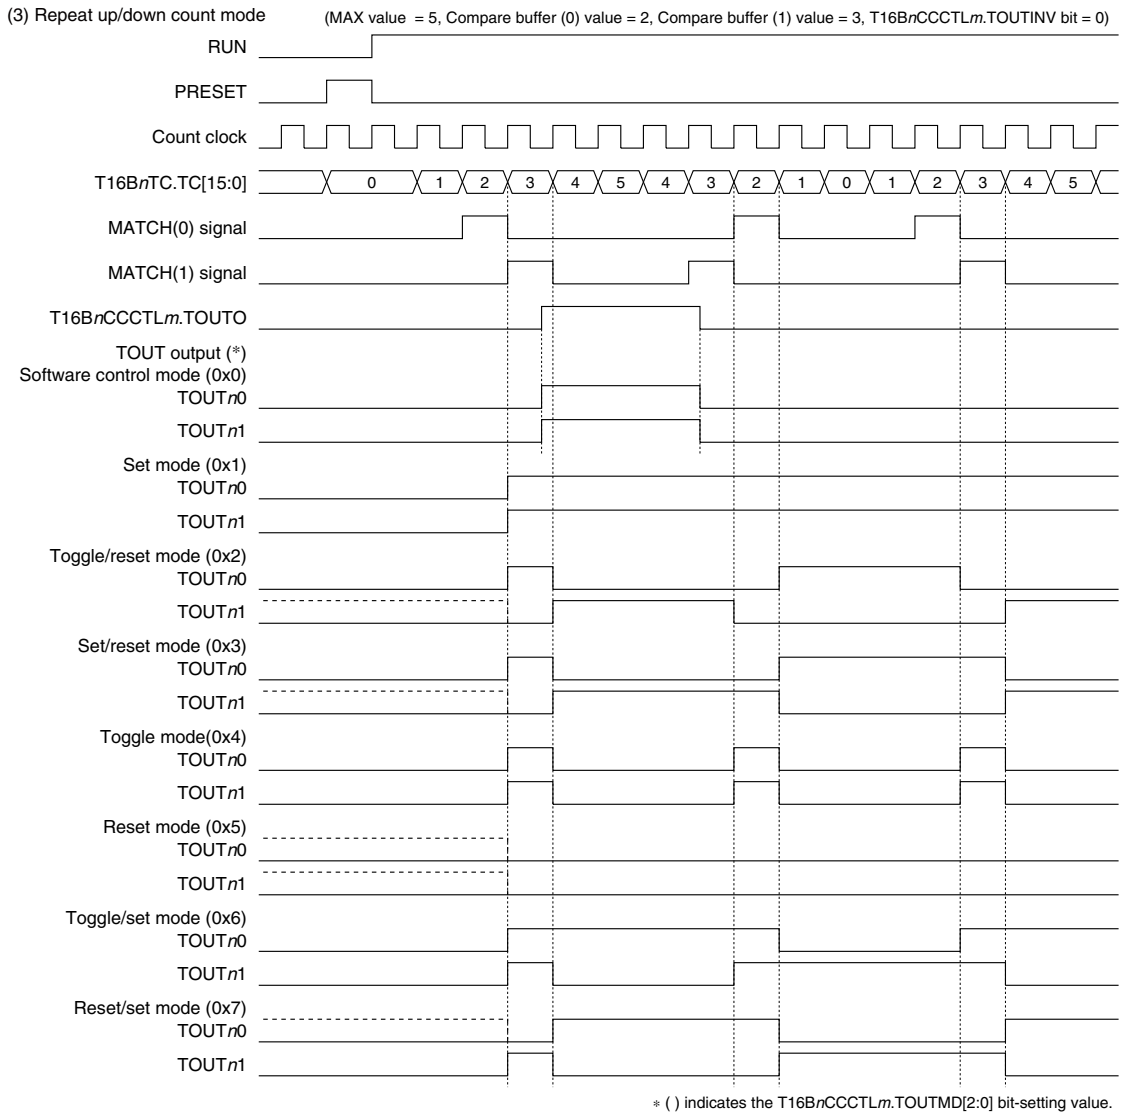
(3) Repeat up/down count mode (MAX value = 5, Compare buffer (0) value = 2, Compare buffer (1) value = 3, T16B*n*CCCTL*m*.TOUTINV bit = 0)

RUN

PRESET

Count clock

T16B*n*TC.TC[15:0]

0 1 2 3 4 5 4 3 2 1 0 1 2 3 4 5

MATCH(0) signal

MATCH(1) signal

T16B*n*CCCTL*m*.TOUTO

TOUT output (*)

Software control mode (0x0)

TOUT*n*0

TOUT*n*1

Set mode (0x1)

TOUT*n*0

TOUT*n*1

Toggle/reset mode (0x2)

TOUT*n*0

TOUT*n*1

Set/reset mode (0x3)

TOUT*n*0

TOUT*n*1

Toggle mode(0x4)

TOUT*n*0

TOUT*n*1

Reset mode (0x5)

TOUT*n*0

TOUT*n*1

Toggle/set mode (0x6)

TOUT*n*0

TOUT*n*1

Reset/set mode (0x7)

TOUT*n*0

TOUT*n*1

* ( ) indicates the T16B*n*CCCTL*m*.TOUTMD[2:0] bit-setting value.